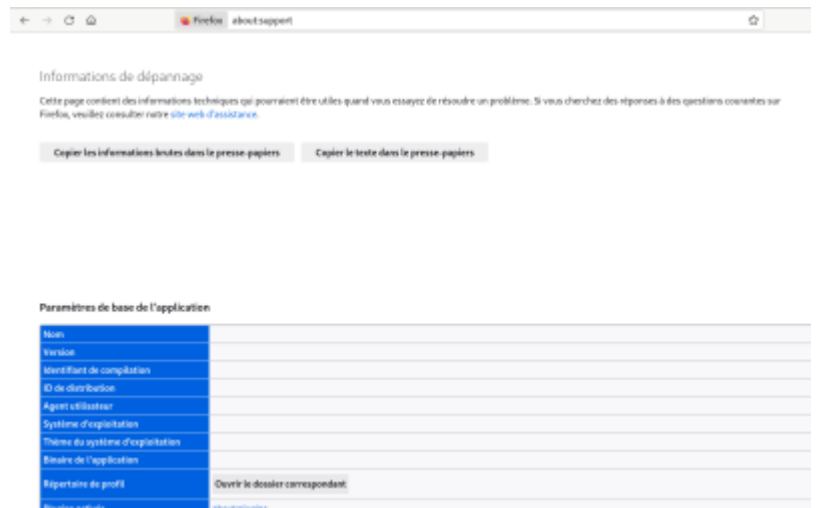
Firefox about:support

Informations de dépannage

Cette page contient des informations techniques qui pourraient être utiles quand vous essayez de résoudre un problème. Si vous cherchez des réponses à des questions courantes sur Firefox, veuillez consulter notre site web d'assistance.

Copier les informations brutes dans le presse-papiers

Copier le texte dans le presse-papiers

Paramètres de base de l'application

| | |
|---|---|
| Nom | |
| Version | |
| Identifiant de compilation | |
| ID de distribution | |
| Agent utilisateur | |
| Système d'exploitation | |
| Thème du système d'exploitation | |
| Binaire de l'application | |
| Répertoire de profil | Ouvrir le dossier correspondant |
| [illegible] | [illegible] |